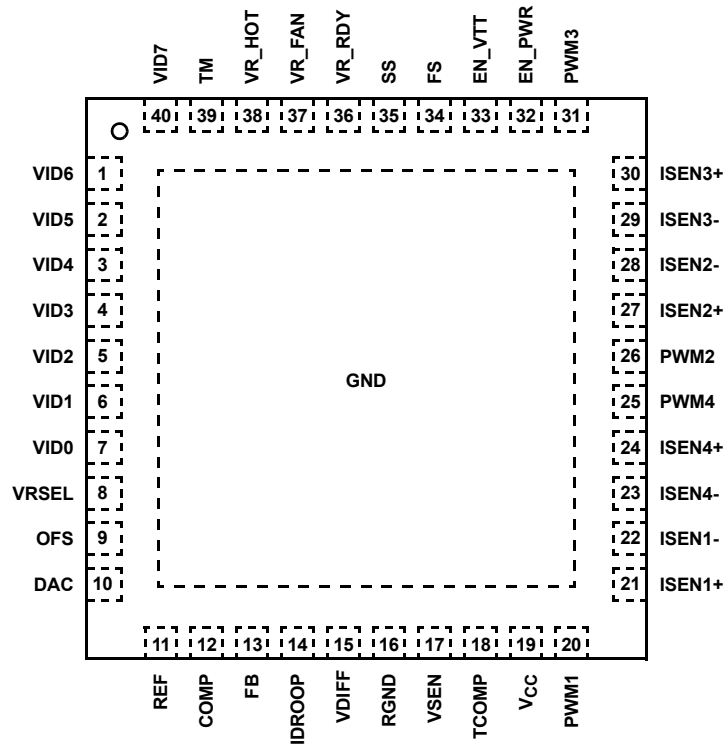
VID7 TM VR_HOT VR_FAN VR_RDY SS FS EN_VTT EN_PWR PWM3

40 39 38 37 36 35 34 33 32 31

VID6 1
VID5 2
VID4 3
VID3 4
VID2 5
VID1 6
VID0 7
VRSEL 8
OFS 9
DAC 10

GND

30 ISEN3+
29 ISEN3-
28 ISEN2-
27 ISEN2+
26 PWM2
25 PWM4
24 ISEN4+
23 ISEN4-
22 ISEN1-
21 ISEN1+

11 12 13 14 15 16 17 18 19 20

REF COMP FB IDROOP VDIFF RGND VSEN TCOMP $V_{CC}$ PWM1